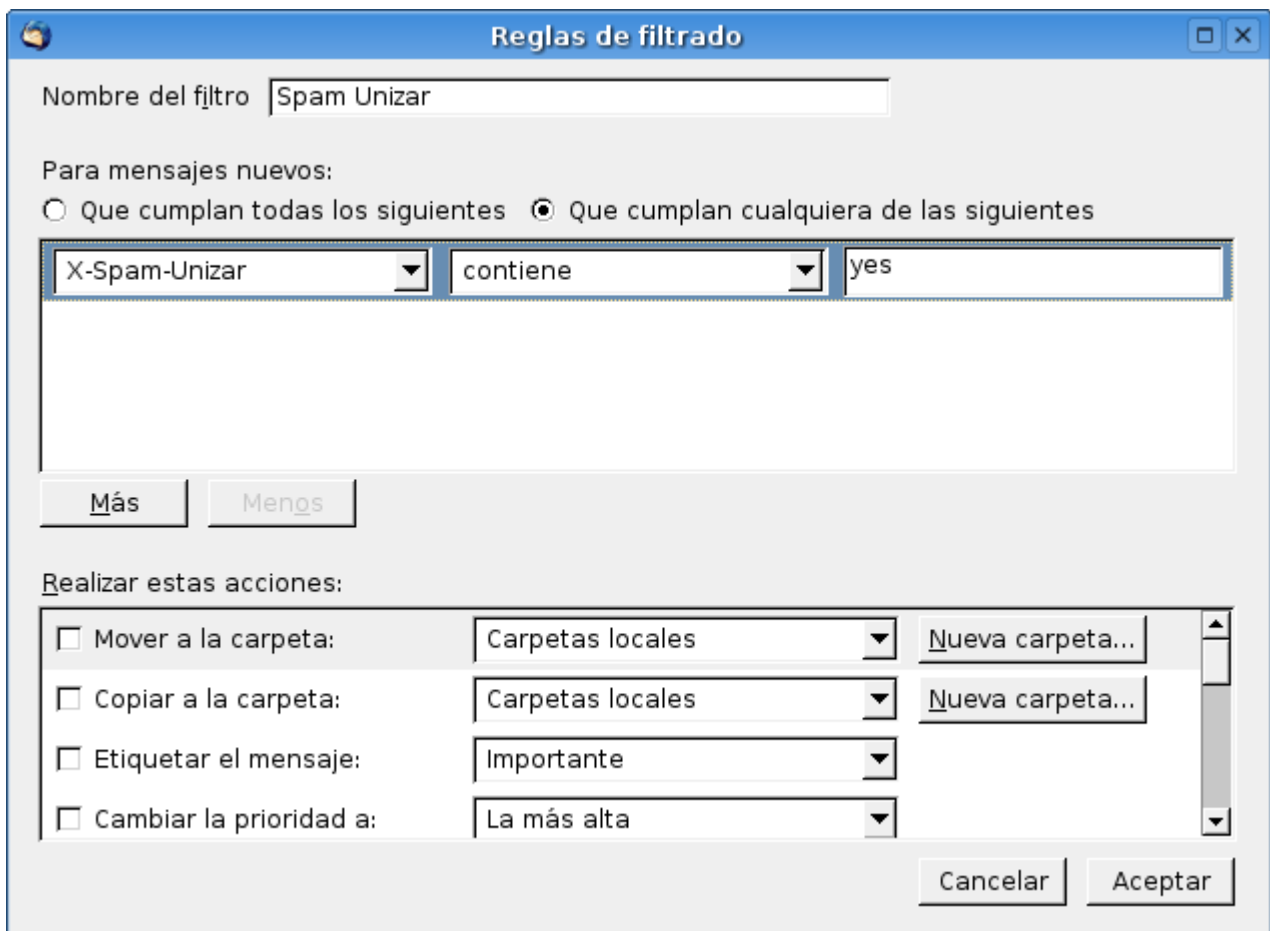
Reglas de filtrado

Nombre del filtro Spam Unizar

Para mensajes nuevos:

Que cumplan todas los siguientes Que cumplan cualquiera de las siguientes

X-Spam-Unizar | contiene | yes

Más Menos

Realizar estas acciones:

Mover a la carpeta: Carpetas locales Nueva carpeta...

Copiar a la carpeta: Carpetas locales Nueva carpeta...

Etiquetar el mensaje: Importante

Cambiar la prioridad a: La más alta

Cancelar Aceptar